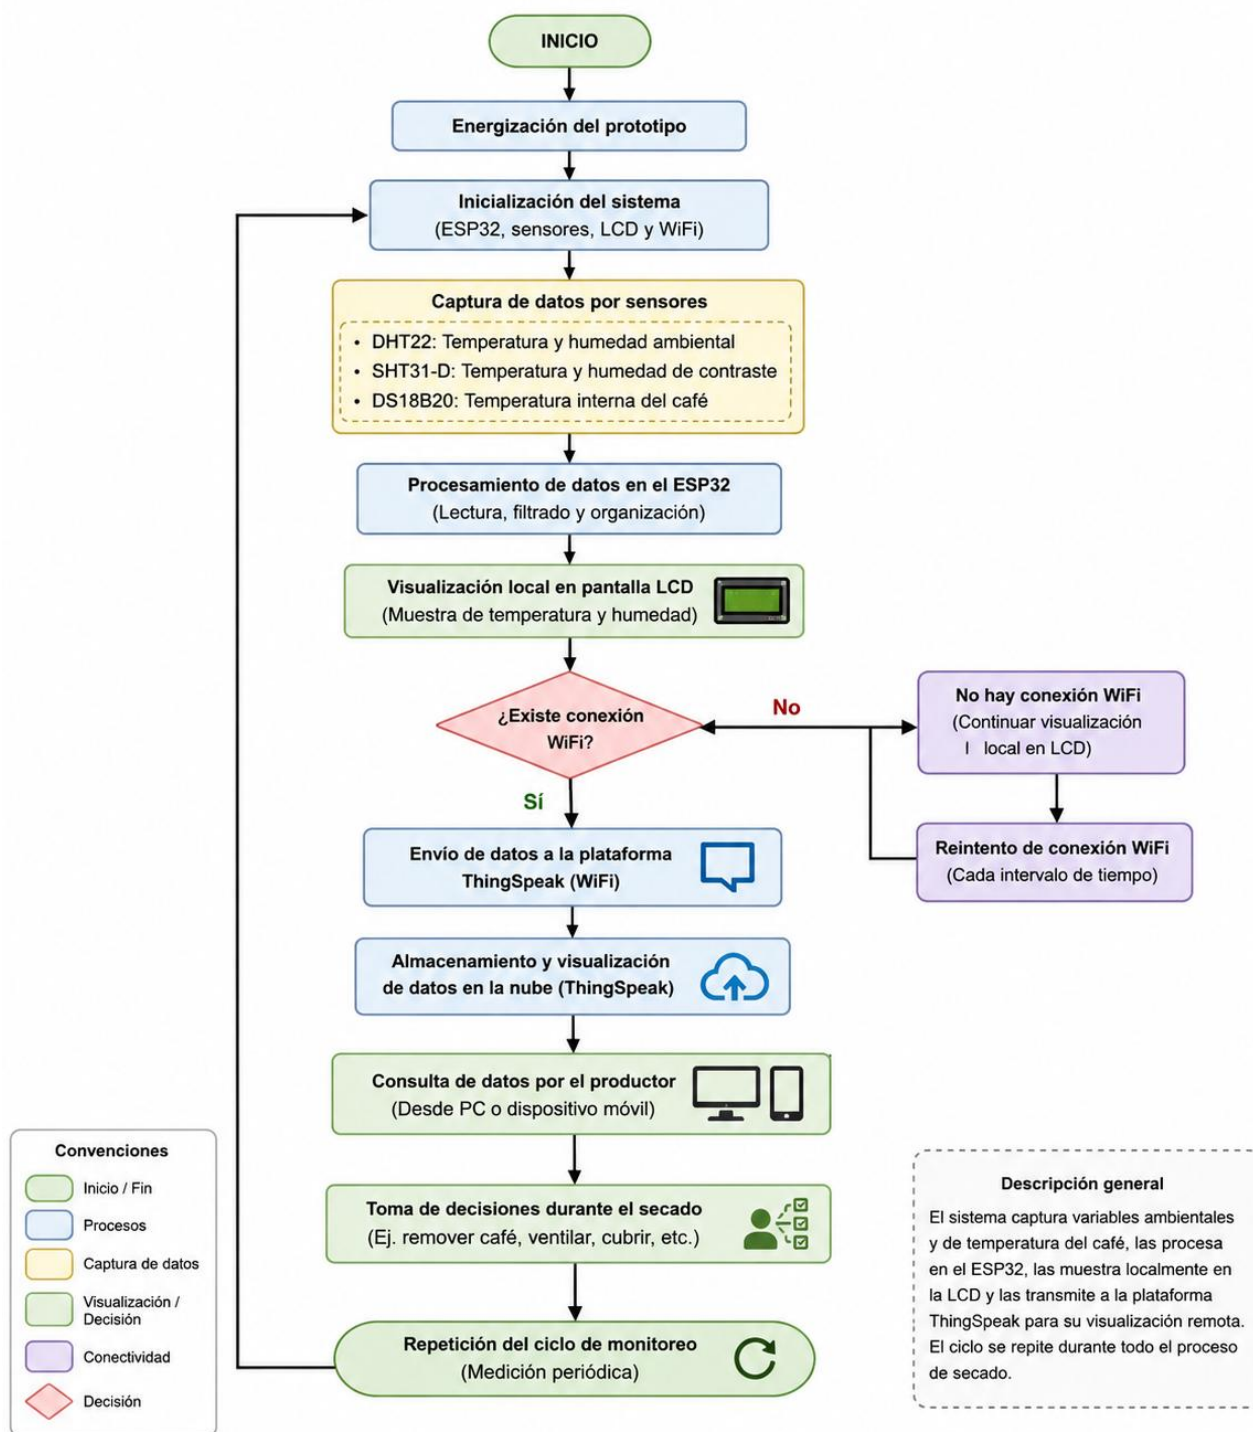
INICIO

Energización del prototipo

Inicialización del sistema
(ESP32, sensores, LCD y WiFi)

Captura de datos por sensores
• DHT22: Temperatura y humedad ambiental
• SHT31-D: Temperatura y humedad de contraste
• DS18B20: Temperatura interna del café

Procesamiento de datos en el ESP32
(Lectura, filtrado y organización)

Visualización local en pantalla LCD
(Muestra de temperatura y humedad)

¿Existe conexión WiFi?

No

No hay conexión WiFi
(Continuar visualización
I local en LCD)

Reintento de conexión WiFi
(Cada intervalo de tiempo)

Sí

Envío de datos a la plataforma ThingSpeak (WiFi)

Almacenamiento y visualización de datos en la nube (ThingSpeak)

Consulta de datos por el productor
(Desde PC o dispositivo móvil)

Toma de decisiones durante el secado
(Ej. remover café, ventilar, cubrir, etc.)

Repetición del ciclo de monitoreo
(Medición periódica)

Convenciones
Inicio / Fin
Procesos
Captura de datos
Visualización / Decisión
Conectividad
Decisión

Descripción general
El sistema captura variables ambientales y de temperatura del café, las procesa en el ESP32, las muestra localmente en la LCD y las transmite a la plataforma ThingSpeak para su visualización remota. El ciclo se repite durante todo el proceso de secado.